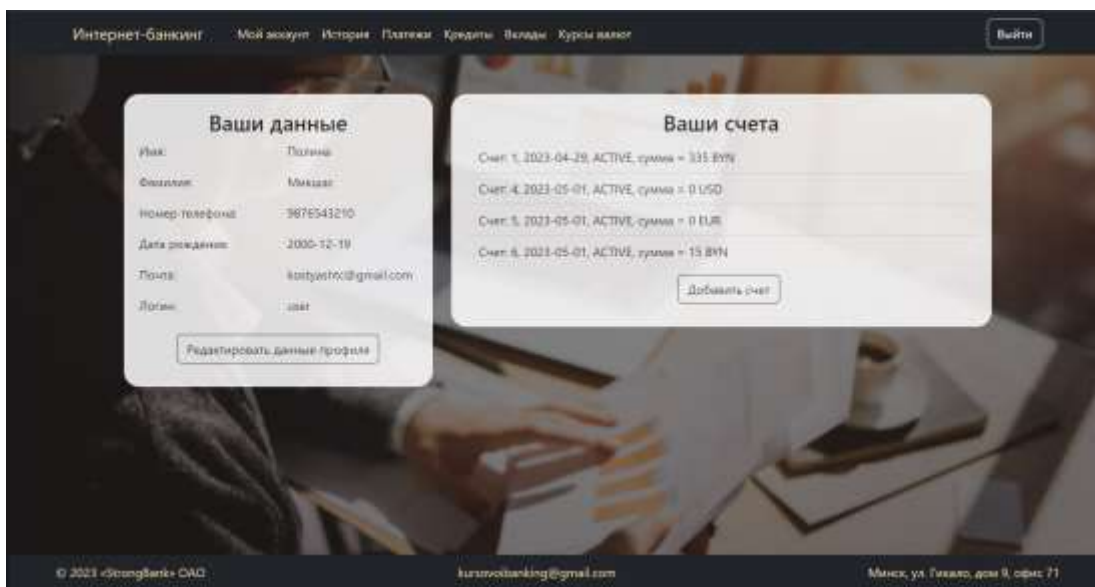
Интернет-банкинг Мой аккаунт История Платежи Кредиты Вклады Курсы валют

Выйти

Ваши данные

| | |
|---|---|
| Имя: | Полина |
| Фамилия: | Мякшас |
| Номер телефона: | 9876543210 |
| Дата рождения: | 2000-12-19 |
| Почта: | kostyashtc@gmail.com |
| Логин: | user |

Редактировать данные профиля

Ваши счета

Счет: 1, 2023-04-29, ACTIVE, сумма = 335 BYN

Счет: 4, 2023-05-01, ACTIVE, сумма = 0 USD

Счет: 5, 2023-05-01, ACTIVE, сумма = 0 EUR

Счет: 6, 2023-05-01, ACTIVE, сумма = 15 BYN

Добавить счет

© 2023 «StrongBank» ОАО

kursovoibanking@gmail.com

Минск, ул. Гикало, дом 9, офис 71